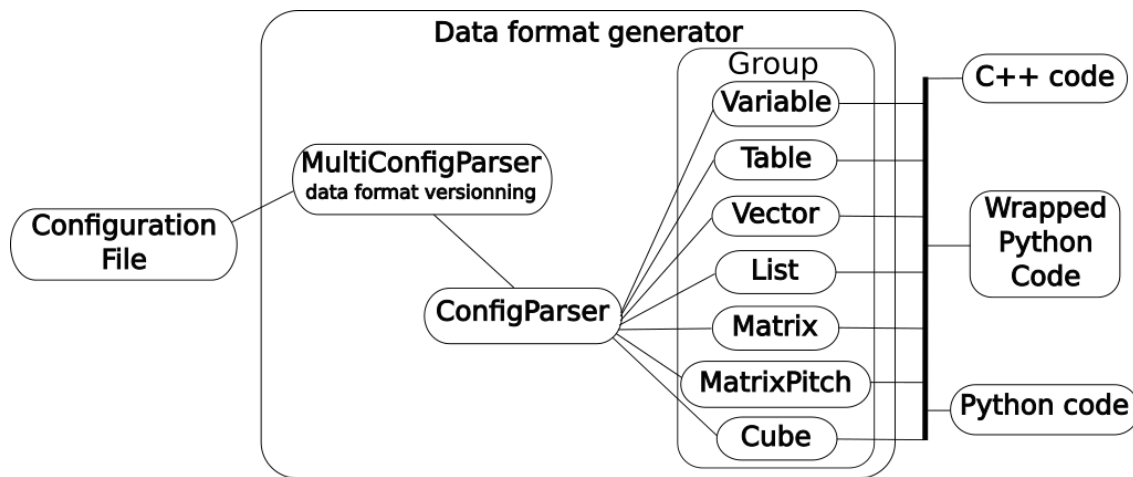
Data format generator

Configuration File

MultiConfigParser
data format versionning

ConfigParser

Group
Variable
Table
Vector
List
Matrix
MatrixPitch
Cube

C++ code

Wrapped Python Code

Python code